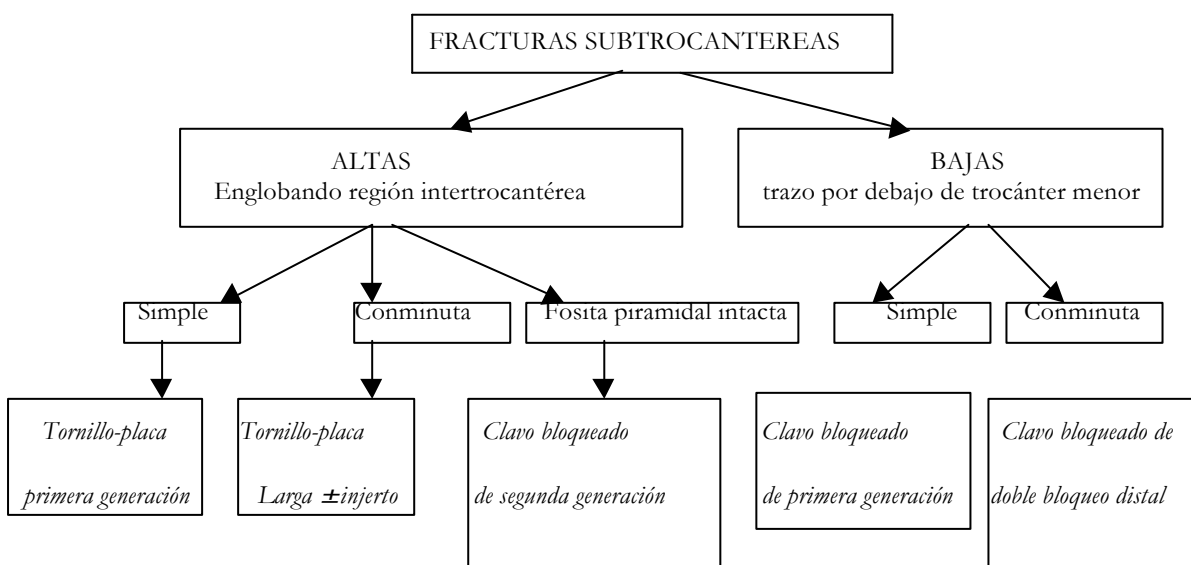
FRACTURAS SUBTROCANTEREAS

ALTAS
Englobando región intertrocantérea

BAJAS
trazo por debajo de trocánter menor

Simple

Conminuta

Fosita piramidal intacta

Simple

Conminuta

Tornillo-placa primera generación

Tornillo-placa Larga $\pm$injerto

Clavo bloqueado de segunda generación

Clavo bloqueado de primera generación

Clavo bloqueado de doble bloqueo distal